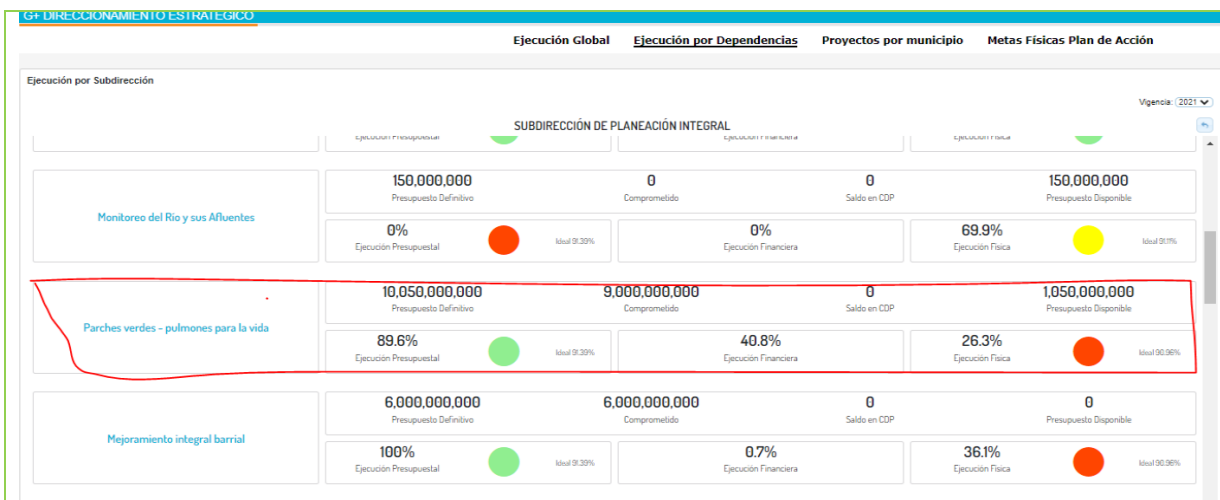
G+ DIRECCIONAMIENTO ESTRATÉGICO

Ejecución Global   Ejecución por Dependencias   Proyectos por municipio   Metas Físicas Plan de Acción

Ejecución por Subdirección

Vigencia: 2021

SUBDIRECCIÓN DE PLANEACIÓN INTEGRAL

Ejecución Presupuestal   Ejecución Financiera   Ejecución Física

Monitoreo del Rio y sus Afluentes

150,000,000
Presupuesto Definitivo

0
Comprometido

0
Saldo en CDP

150,000,000
Presupuesto Disponible

0%
Ejecución Presupuestal
Ideal 91.39%

0%
Ejecución Financiera

69.9%
Ejecución Física
Ideal 91.11%

Parches verdes – pulmones para la vida

10,050,000,000
Presupuesto Definitivo

9,000,000,000
Comprometido

0
Saldo en CDP

1,050,000,000
Presupuesto Disponible

89.6%
Ejecución Presupuestal
Ideal 91.39%

40.8%
Ejecución Financiera

26.3%
Ejecución Física
Ideal 90.96%

Mejoramiento integral barrial

6,000,000,000
Presupuesto Definitivo

6,000,000,000
Comprometido

0
Saldo en CDP

0
Presupuesto Disponible

100%
Ejecución Presupuestal
Ideal 91.39%

0.7%
Ejecución Financiera

36.1%
Ejecución Física
Ideal 90.96%